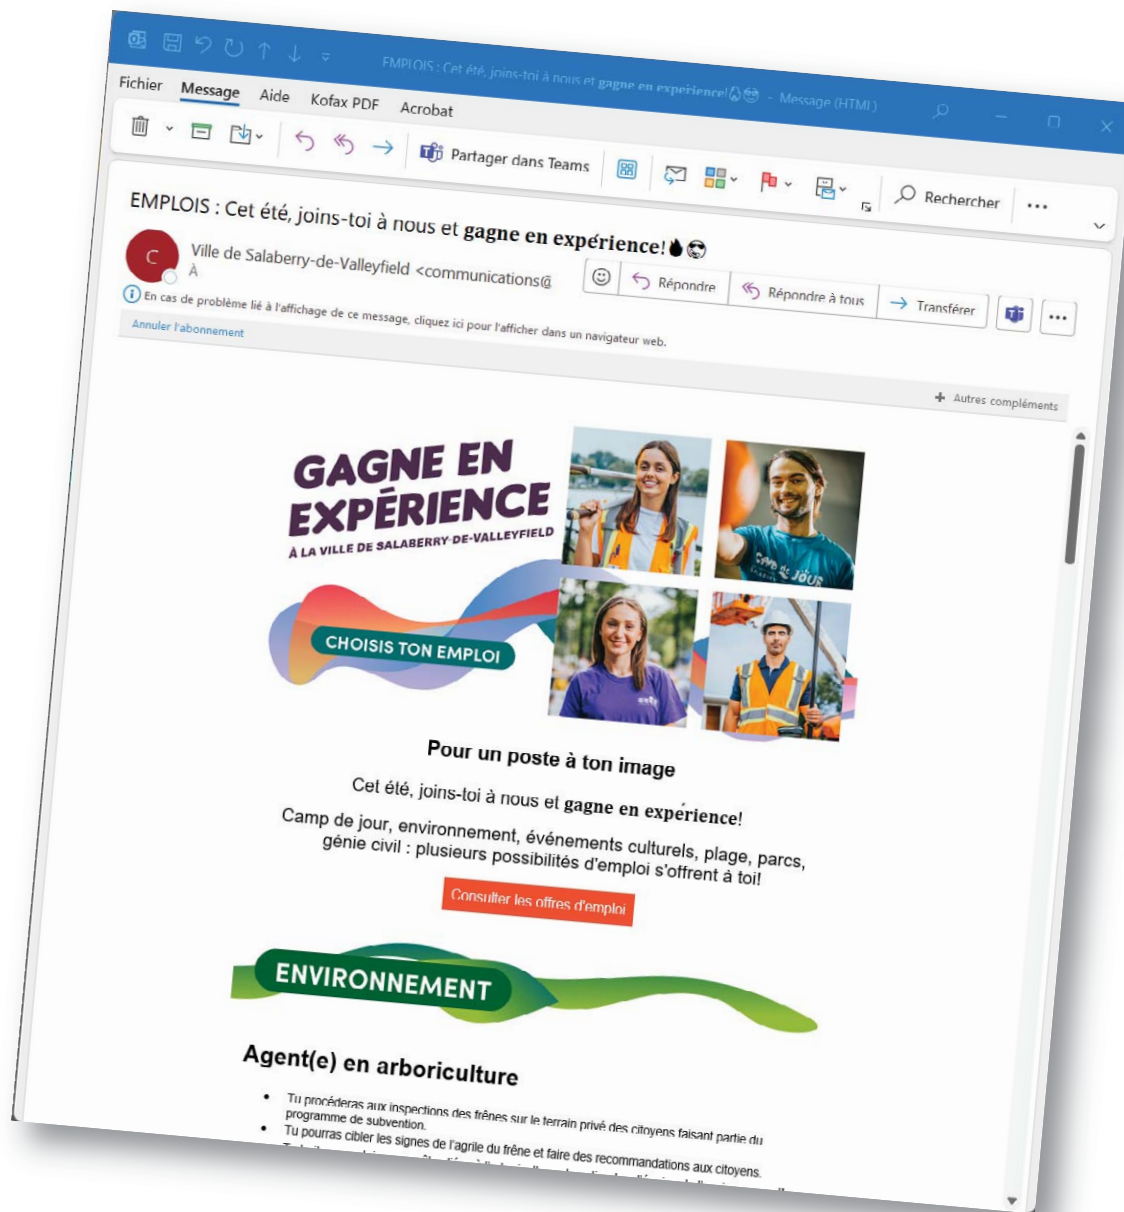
EMPLOIS : Cet été, joins-toi à nous et gagne en expérience! - Message (HTML)

Fichier Message Aide Kofax PDF Acrobat

Partager dans Teams

Rechercher

EMPLOIS : Cet été, joins-toi à nous et gagne en expérience!

C

Ville de Salaberry-de-Valleyfield <communications@

À

Répondre Répondre à tous Transférer

En cas de problème lié à l'affichage de ce message, cliquez ici pour l'afficher dans un navigateur web.

Annuler l'abonnement

Autres compléments

GAGNE EN EXPÉRIENCE

À LA VILLE DE SALABERRY-DE-VALLEYFIELD

CHOISIS TON EMPLOI

Pour un poste à ton image

Cet été, joins-toi à nous et gagne en expérience!

Camp de jour, environnement, événements culturels, plage, parcs, génie civil : plusieurs possibilités d'emploi s'offrent à toi!

Consulter les offres d'emploi

ENVIRONNEMENT

Agent(e) en arboriculture

• Tu procéderas aux inspections des frênes sur le terrain privé des citoyens faisant partie du programme de subvention.
• Tu pourras cibler les signes de l'agrile du frêne et faire des recommandations aux citoyens.
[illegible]